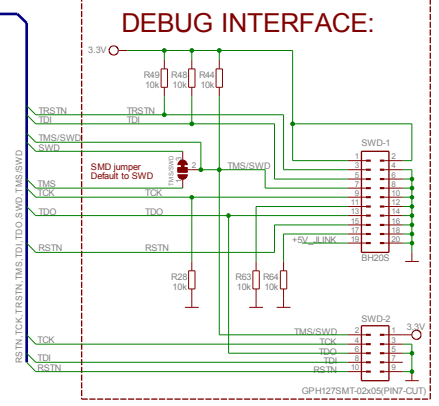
DEBUG INTERFACE:

3.3V

R49 10k
R48 10k
R44 10k

TRSTN
TDI
TRSTN
TDI

TMS/SWD
SWD

SMD jumper
Default to SWD

TMS/SWD
1
2
3

TMS
TCK
TCK

TDO
TDO

RSTN
RSTN

SWD-1
2
4
6
8
10
12
14
16
18
20
1
3
5
7
9
11
13
15
17
19

+5V_JLINK
BH20S

R28 10k
R63 10k
R64 10k

RSTN, TCK, TRSTN, TMS, TDI, TDO, SWD, TMS/SWD

SWD-2
3.3V
TMS/SWD
TCK
TDO
TDI
RSTN
2
4
6
8
10
1
3
5
7
9

TCK
TDI
RSTN

GPH127SMT-02x05(PIN7-CUT)